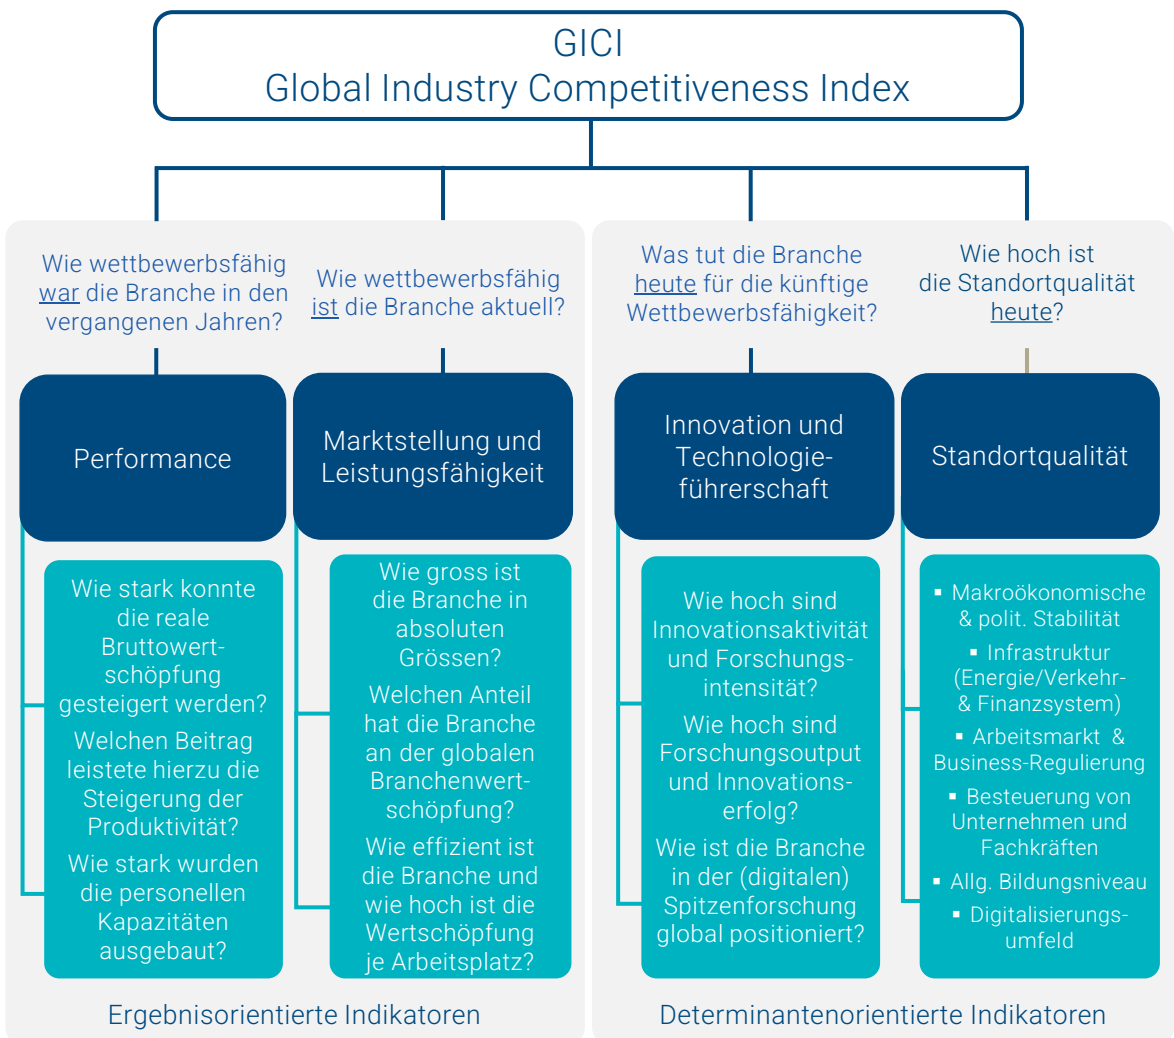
GICI
Global Industry Competitiveness Index

Wie wettbewerbsfähig war die Branche in den vergangenen Jahren?

Wie wettbewerbsfähig ist die Branche aktuell?

Was tut die Branche heute für die künftige Wettbewerbsfähigkeit?

Wie hoch ist die Standortqualität heute?

Performance

Marktstellung und Leistungsfähigkeit

Innovation und Technologieführerschaft

Standortqualität

Wie stark konnte die reale Bruttowertschöpfung gesteigert werden?
Welchen Beitrag leistete hierzu die Steigerung der Produktivität?
Wie stark wurden die personellen Kapazitäten ausgebaut?

Wie gross ist die Branche in absoluten Grössen?
Welchen Anteil hat die Branche an der globalen Branchenwertschöpfung?
Wie effizient ist die Branche und wie hoch ist die Wertschöpfung je Arbeitsplatz?

Wie hoch sind Innovationsaktivität und Forschungsintensität?
Wie hoch sind Forschungsoutput und Innovationserfolg?
Wie ist die Branche in der (digitalen) Spitzenforschung global positioniert?

▪ Makroökonomische & polit. Stabilität
▪ Infrastruktur (Energie/Verkehr- & Finanzsystem)
▪ Arbeitsmarkt & Business-Regulierung
▪ Besteuerung von Unternehmen und Fachkräften
▪ Allg. Bildungsniveau
▪ Digitalisierungsumfeld

Ergebnisorientierte Indikatoren

Determinantenorientierte Indikatoren